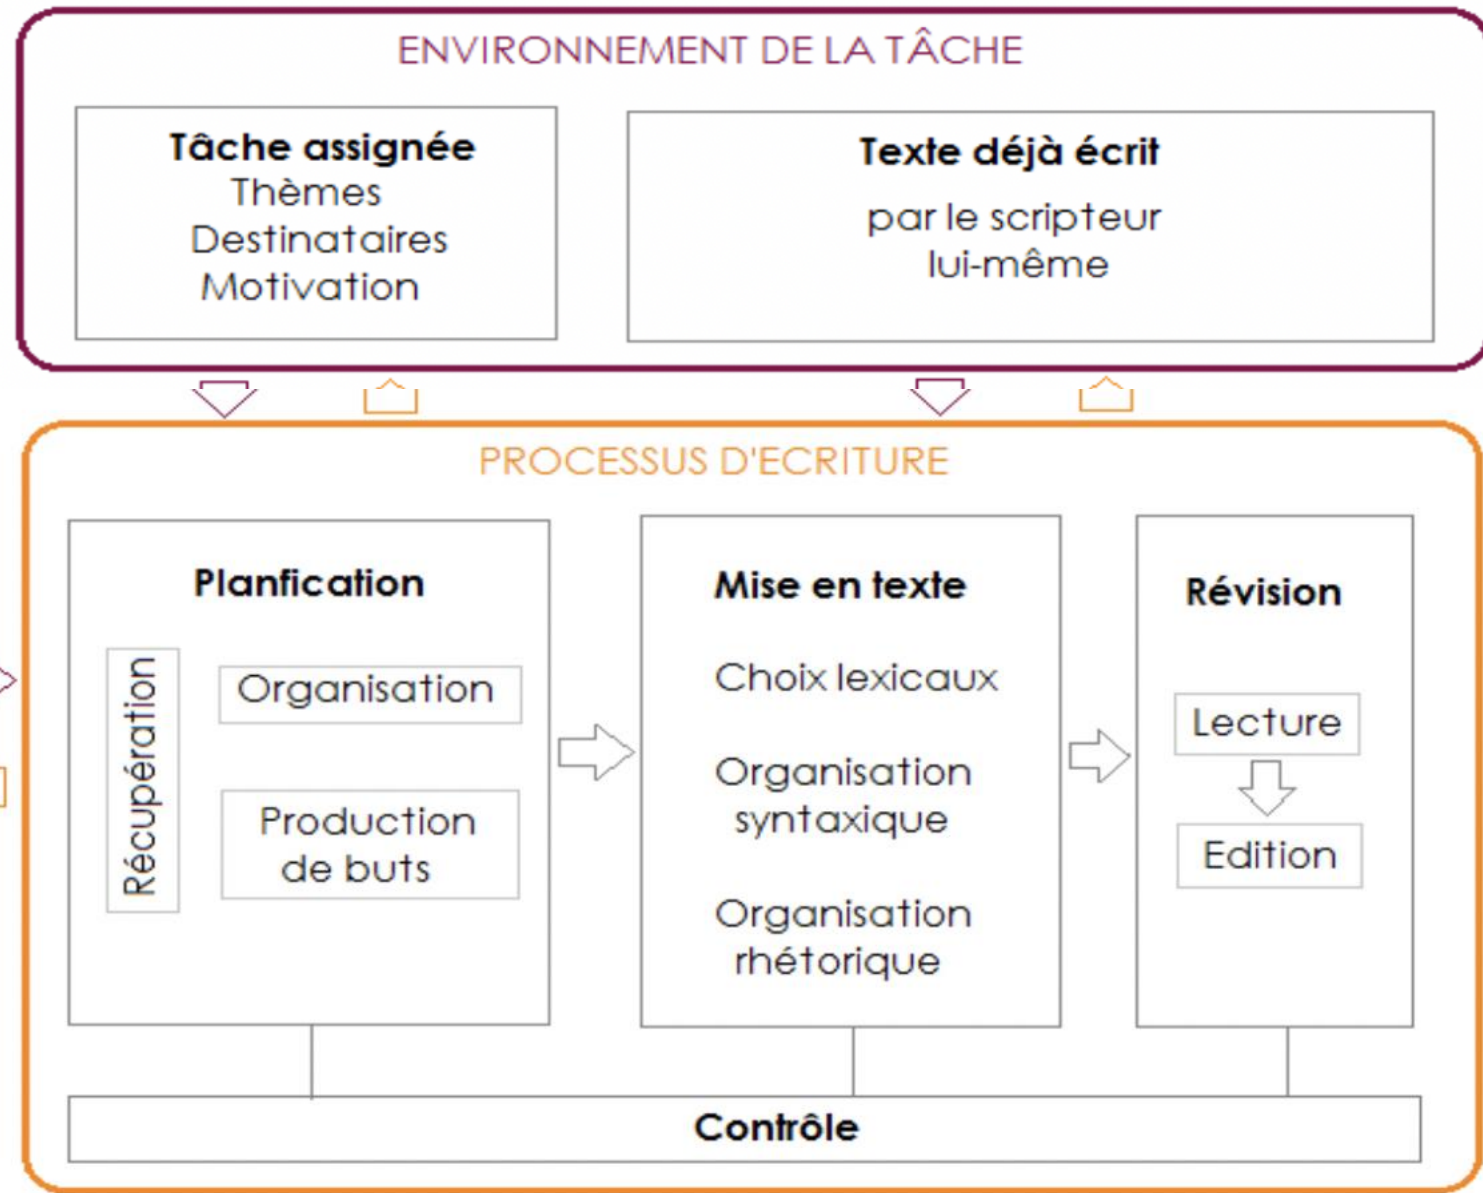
ENVIRONNEMENT DE LA TÂCHE

Tâche assignée
Thèmes
Destinataires
Motivation

Texte déjà écrit
par le scripteur lui-même

PROCESSUS D'ECRITURE

Planfication

Récupération

Organisation

Production de buts

Mise en texte

Choix lexicaux

Organisation syntaxique

Organisation rhétorique

Révision

Lecture

Edition

Contrôle